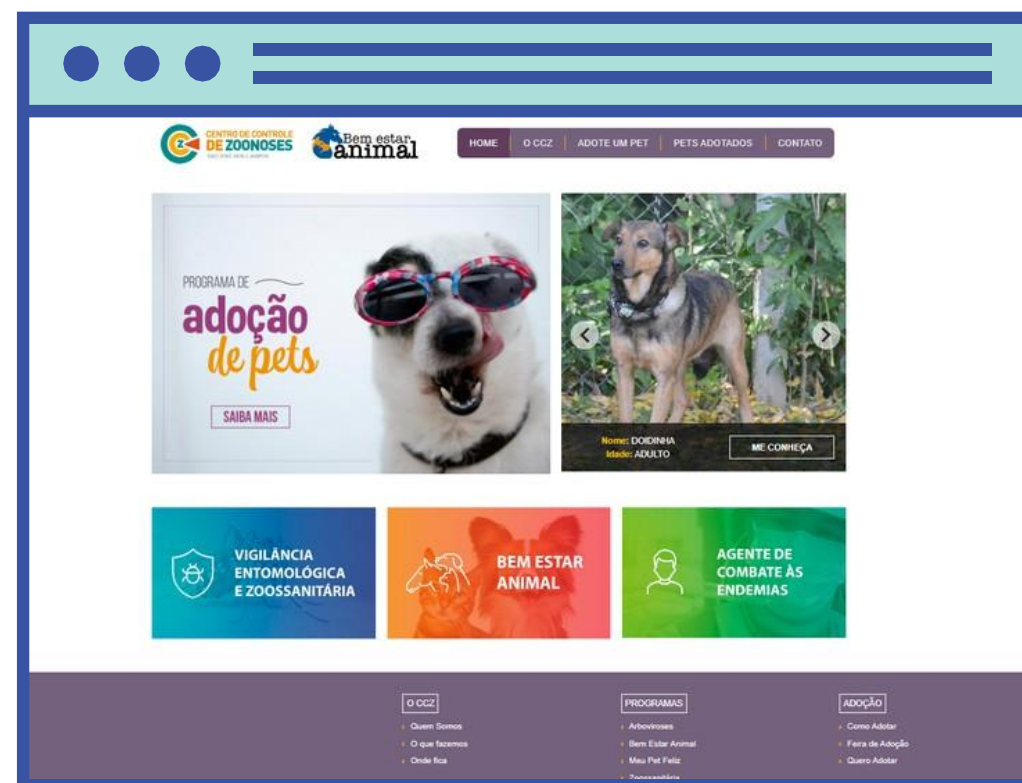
CENTRO DE CONTROLE DE ZOONOSES
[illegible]

Bem estar animal

HOME | O CCZ | ADOTE UM PET | PETS ADOTADOS | CONTATO

PROGRAMA DE
adoção
de pets

SAIBA MAIS

Nome: DOIDINHA
Idade: ADULTO

ME CONHEÇA

VIGILÂNCIA ENTOMOLÓGICA E ZOOSSANITÁRIA

BEM ESTAR ANIMAL

AGENTE DE COMBATE ÀS ENDEMIAS

O CCZ
Quem Somos
O que fazemos
Onde fica

PROGRAMAS
Arboviroses
Bem Estar Animal
Meu Pet Feliz
Zoossanitária

ADOÇÃO
Como Adotar
Feira de Adoção
Quero Adotar